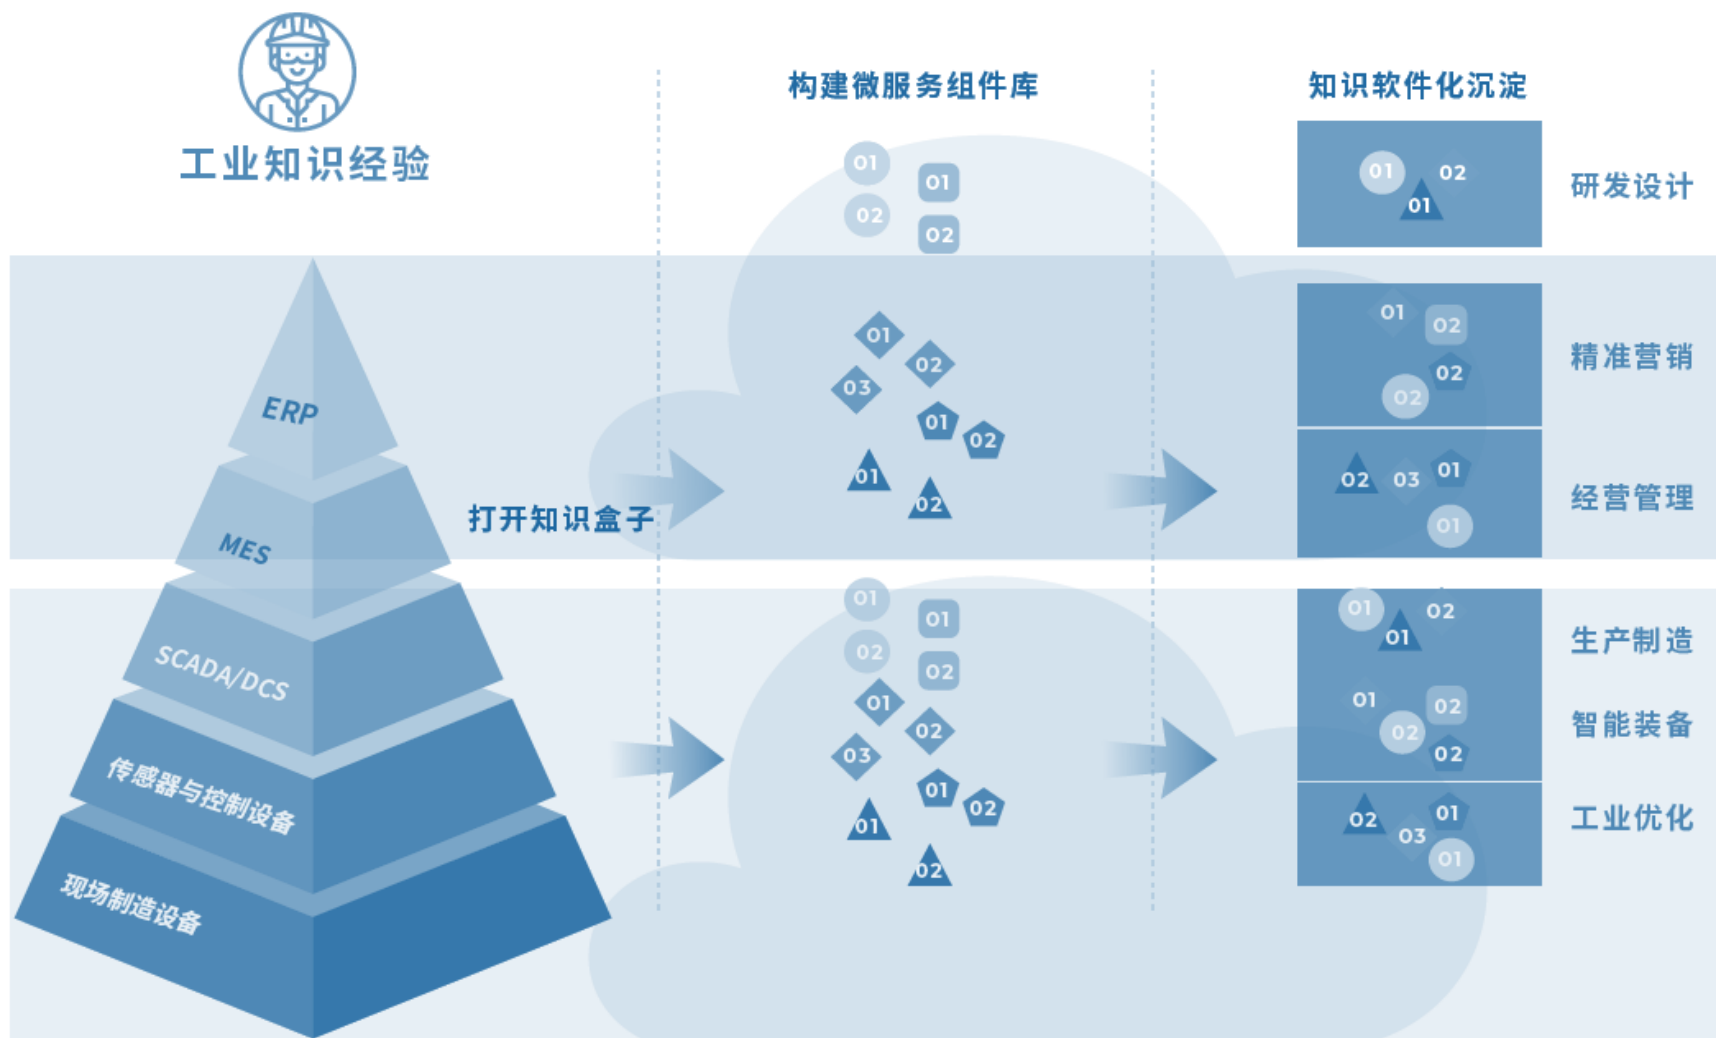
工业知识经验

构建微服务组件库

知识软件化沉淀

ERP

MES

SCADA/DCS

传感器与控制设备

现场制造设备

打开知识盒子

01
02
01
02

01
02
03
01
02
01
02

01
02
01
02
01
02
03
01
02
01
02

01
02
01
研发设计

01
02
02
02
精准营销

02
03
01
01
经营管理

01
02
01
生产制造

01
02
02
02
智能装备

02
01
03
01
工业优化